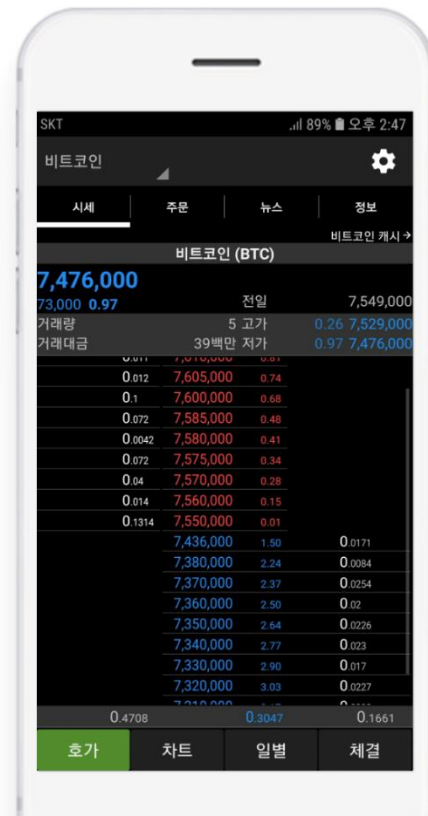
SKT
89% 오후 2:47

비트코인

시세
주문
뉴스
정보

비트코인 캐시 →

비트코인 (BTC)

7,476,000
73,000 0.97
전일 7,549,000
거래량 5 고가 0.26 7,529,000
거래대금 39백만 저가 0.97 7,476,000

| | | |
|---|---|---|
| 0.012 | 7,605,000 | 0.74 |
| 0.1 | 7,600,000 | 0.68 |
| 0.072 | 7,585,000 | 0.48 |
| 0.0042 | 7,580,000 | 0.41 |
| 0.072 | 7,575,000 | 0.34 |
| 0.04 | 7,570,000 | 0.28 |
| 0.014 | 7,560,000 | 0.15 |
| 0.1314 | 7,550,000 | 0.01 |

| | | |
|---|---|---|
| 7,436,000 | 1.50 | 0.0171 |
| 7,380,000 | 2.24 | 0.0084 |
| 7,370,000 | 2.37 | 0.0254 |
| 7,360,000 | 2.50 | 0.02 |
| 7,350,000 | 2.64 | 0.0226 |
| 7,340,000 | 2.77 | 0.023 |
| 7,330,000 | 2.90 | 0.017 |
| 7,320,000 | 3.03 | 0.0227 |

0.4708 0.3047 0.1661

호가
차트
일별
체결